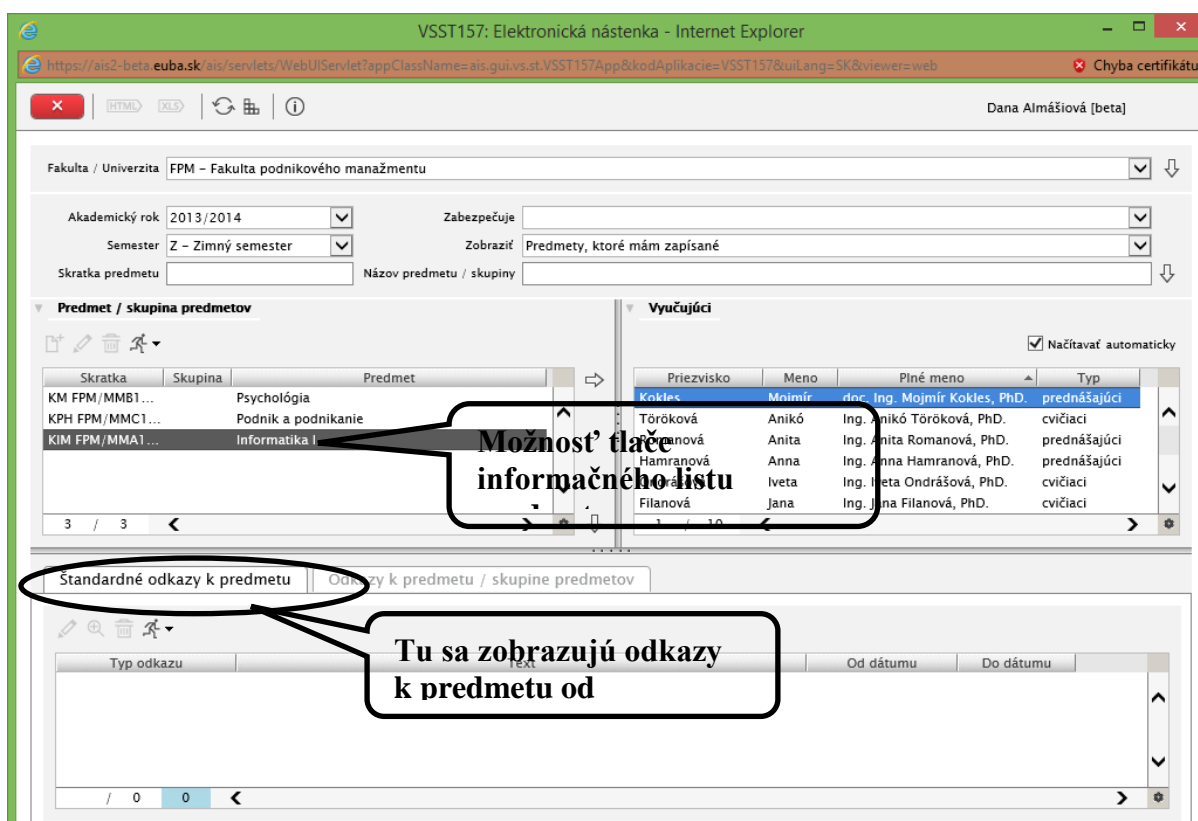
VSST157: Elektronická nástenka - Internet Explorer

https://ais2-beta.euba.sk/ais/servlets/WebUIServlet?appClassName=ais.gui.vs.st.VSST157App&kodAplikacie=VSST157&uiLang=SK&viewer=web

Chyba certifikátu

HTML XLS

Dana Almášiová [beta]

Fakulta / Univerzita FPM – Fakulta podnikového manažmentu

Akademický rok 2013/2014
Zabezpečuje
Semester Z – Zimný semester
Zobraziť Predmety, ktoré mám zapísané
Skratka predmetu
Názov predmetu / skupiny

Predmet / skupina predmetov

Vyučujúci

Načítavať automaticky

| Skratka | Skupina | Predmet |
|---|---|---|
| KM FPM/MMB1... | | Psychológia |
| KPH FPM/MMC1... | | Podnik a podnikanie |
| KIM FPM/MMA1... | | Informatika I |

3 / 3

| Priezvisko | Meno | Plné meno | Typ |
|---|---|---|---|
| Kokles | Mojmír | doc. Ing. Mojmír Kokles, PhD. | prednášajúci |
| Töröková | Anikó | Ing. Anikó Töröková, PhD. | cvičiaci |
| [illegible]nová | Anita | Ing. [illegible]nita Romanová, PhD. | prednášajúci |
| Hamranová | Anna | Ing. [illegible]nna Hamranová, PhD. | prednášajúci |
| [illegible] | Iveta | Ing. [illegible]eta Ondrášová, PhD. | cvičiaci |
| Filanová | Jana | Ing. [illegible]na Filanová, PhD. | cvičiaci |

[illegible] / 10

Možnosť tlače informačného listu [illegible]

Štandardné odkazy k predmetu
Odkazy k predmetu / skupine predmetov

Tu sa zobrazujú odkazy k predmetu od

| Typ odkazu | Text | Od dátumu | Do dátumu |
|---|---|---|---|

/ 0 0